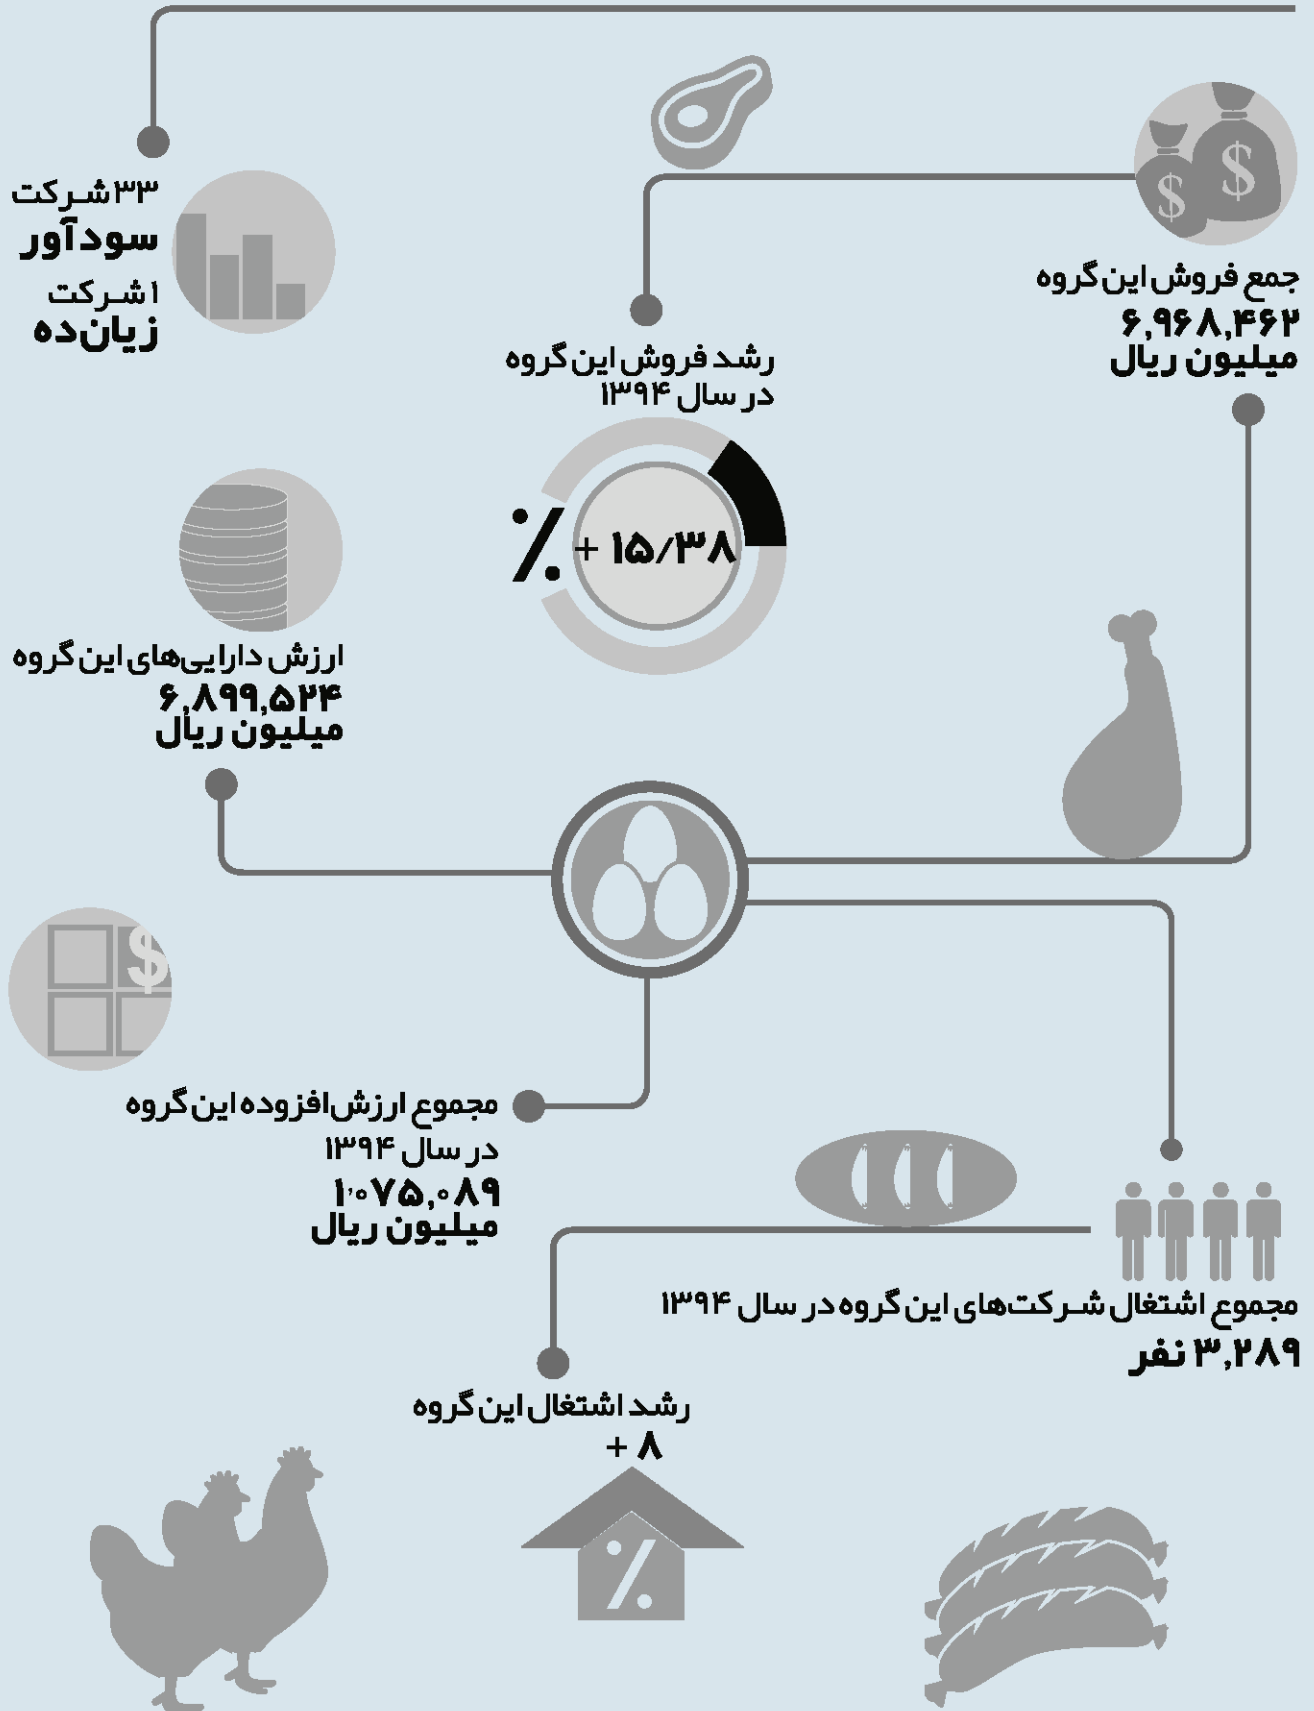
۳۳ شرکت
سودآور
۱ شرکت
زیان‌ده

رشد فروش این گروه
در سال ۱۳۹۴

+ ۱۵/۳۸ %

جمع فروش این گروه
۶,۹۶۸,۴۶۲
میلیون ریال

ارزش دارایی‌های این گروه
۶,۸۹۹,۵۲۴
میلیون ریال

مجموع ارزش افزوده این گروه
در سال ۱۳۹۴
۱۰۷۵,۰۸۹
میلیون ریال

مجموع اشتغال شرکت‌های این گروه در سال ۱۳۹۴
۳,۲۸۹ نفر

رشد اشتغال این گروه
+ ۸

%